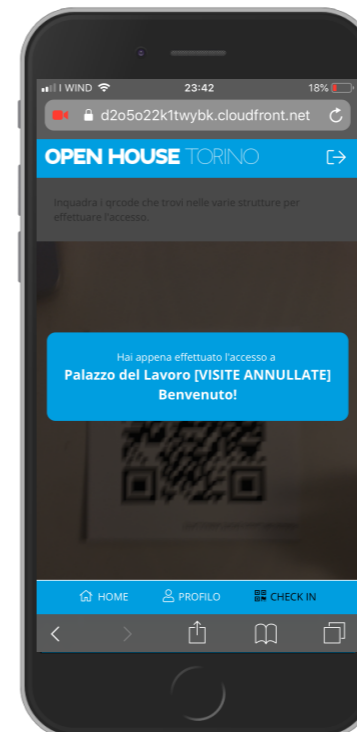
I WIND 23:42 18%

d2o5o22k1twybk.cloudfront.net

OPEN HOUSE TORINO

Inquadra i qrcode che trovi nelle varie strutture per effettuare l'accesso.

Hai appena effettuato l'accesso a
Palazzo del Lavoro [VISITE ANNULLATE]
Benvenuto!

HOME PROFILO CHECK IN